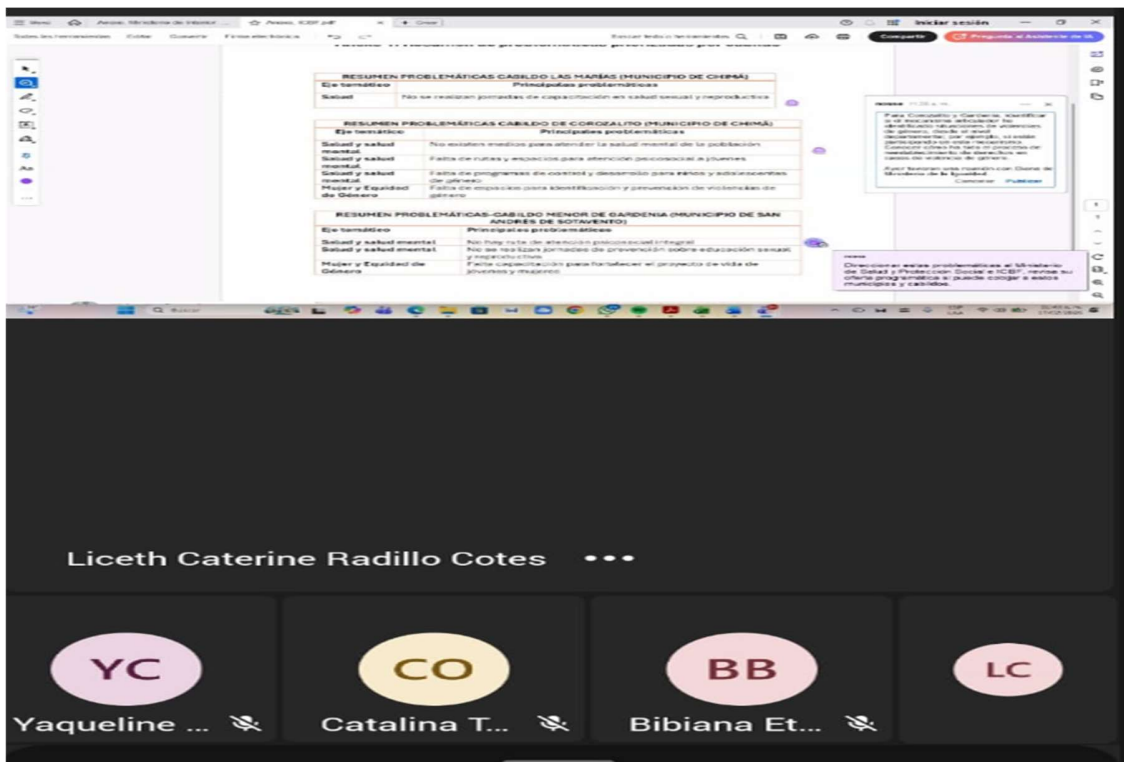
Iniciar sesión

Compartir

Pregunte al Asistente de IA

RESUMEN PROBLEMÁTICAS CABILDO LAS MARÍAS (MUNICIPIO DE CHIMÁ)

| Eje temático | Principales problemáticas |
|---|---|
| Salud | No se realizan jornadas de capacitación en salud sexual y reproductiva |

RESUMEN PROBLEMÁTICAS CABILDO DE COROZALITO (MUNICIPIO DE CHIMÁ)

| Eje temático | Principales problemáticas |
|---|---|
| Salud y salud mental | No existen medios para atender la salud mental de la población |
| Salud y salud mental | Falta de rutas y espacios para atención psicosocial a jóvenes |
| Salud y salud mental | Falta de programas de control y desarrollo para niños y adolescentes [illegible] |
| Mujer y Equidad de Género | Falta de espacios para identificación y prevención de violencias de género |

RESUMEN PROBLEMÁTICAS CABILDO MENOR DE GARDENIA (MUNICIPIO DE SAN ANDRÉS DE SOTAVENTO)

| Eje temático | Principales problemáticas |
|---|---|
| Salud y salud mental | No hay ruta de atención psicosocial integral |
| Salud y salud mental | No se realizan jornadas de prevención sobre educación sexual y reproductiva |
| Mujer y Equidad de Género | Falta capacitación para fortalecer el proyecto de vida de jóvenes y mujeres |

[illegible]

Cancelar Publicar

Direccionar estas problemáticas al Ministerio de Salud y Protección Social e ICBF, revise su oferta programática si puede cargar a estos municipios y cabildos.

Liceth Caterine Radillo Cotes •••

YC
Yaqueline ...

CO
Catalina T...

BB
Bibiana Et...

LC